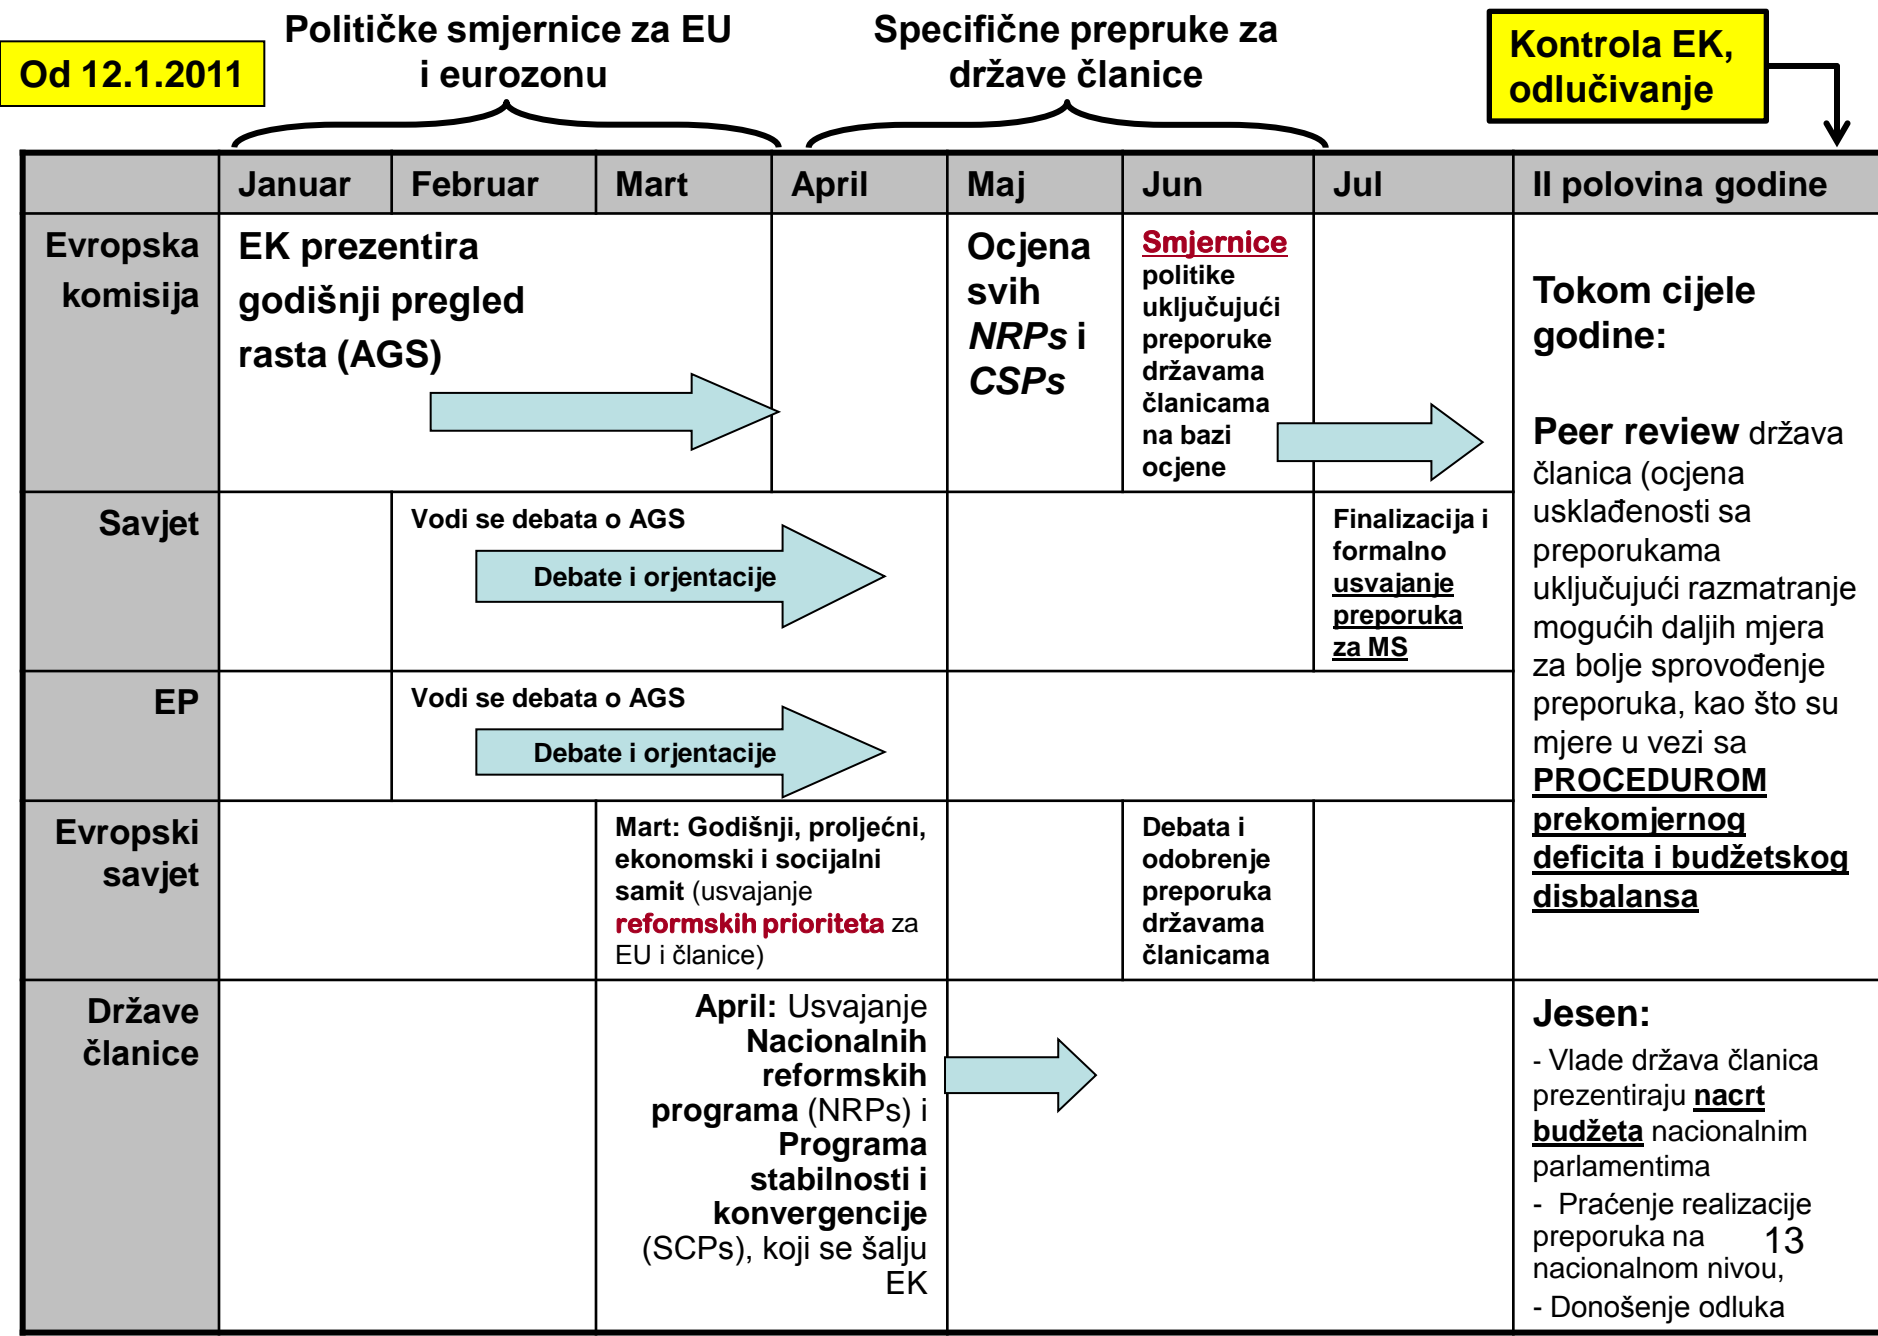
Od 12.1.2011

Političke smjernice za EU i eurozonu

Specifične prepruke za države članice

Kontrola EK, odlučivanje

| | Januar | Februar | Mart | April | Maj | Jun | Jul | II polovina godine |
|---|---|---|---|---|---|---|---|---|
| Evropska komisija | EK prezentira godišnji pregled rasta (AGS) | | | | Ocjena svih *NRPs* i *CSPs* | Smjernice politike uključujući preporuke državama članicama na bazi ocjene | | Tokom cijele godine: Peer review država članica (ocjena usklađenosti sa preporukama uključujući razmatranje mogućih daljih mjera za bolje sprovođenje preporuka, kao što su mjere u vezi sa PROCEDUROM prekomjernog deficita i budžetskog disbalansa |
| Savjet | | Vodi se debata o AGS Debate i orjentacije | | | | | Finalizacija i formalno usvajanje preporuka za MS | |
| EP | | Vodi se debata o AGS Debate i orjentacije | | | | | | |
| Evropski savjet | | | Mart: Godišnji, proljećni, ekonomski i socijalni samit (usvajanje reformskih prioriteta za EU i članice) | | | Debata i odobrenje preporuka državama članicama | | |
| Države članice | | | April: Usvajanje Nacionalnih reformskih programa (NRPs) i Programa stabilnosti i konvergencije (SCPs), koji se šalju EK | | | | | Jesen: - Vlade država članica prezentiraju nacrt budžeta nacionalnim parlamentima - Praćenje realizacije preporuka na nacionalnom nivou, - Donošenje odluka |

13